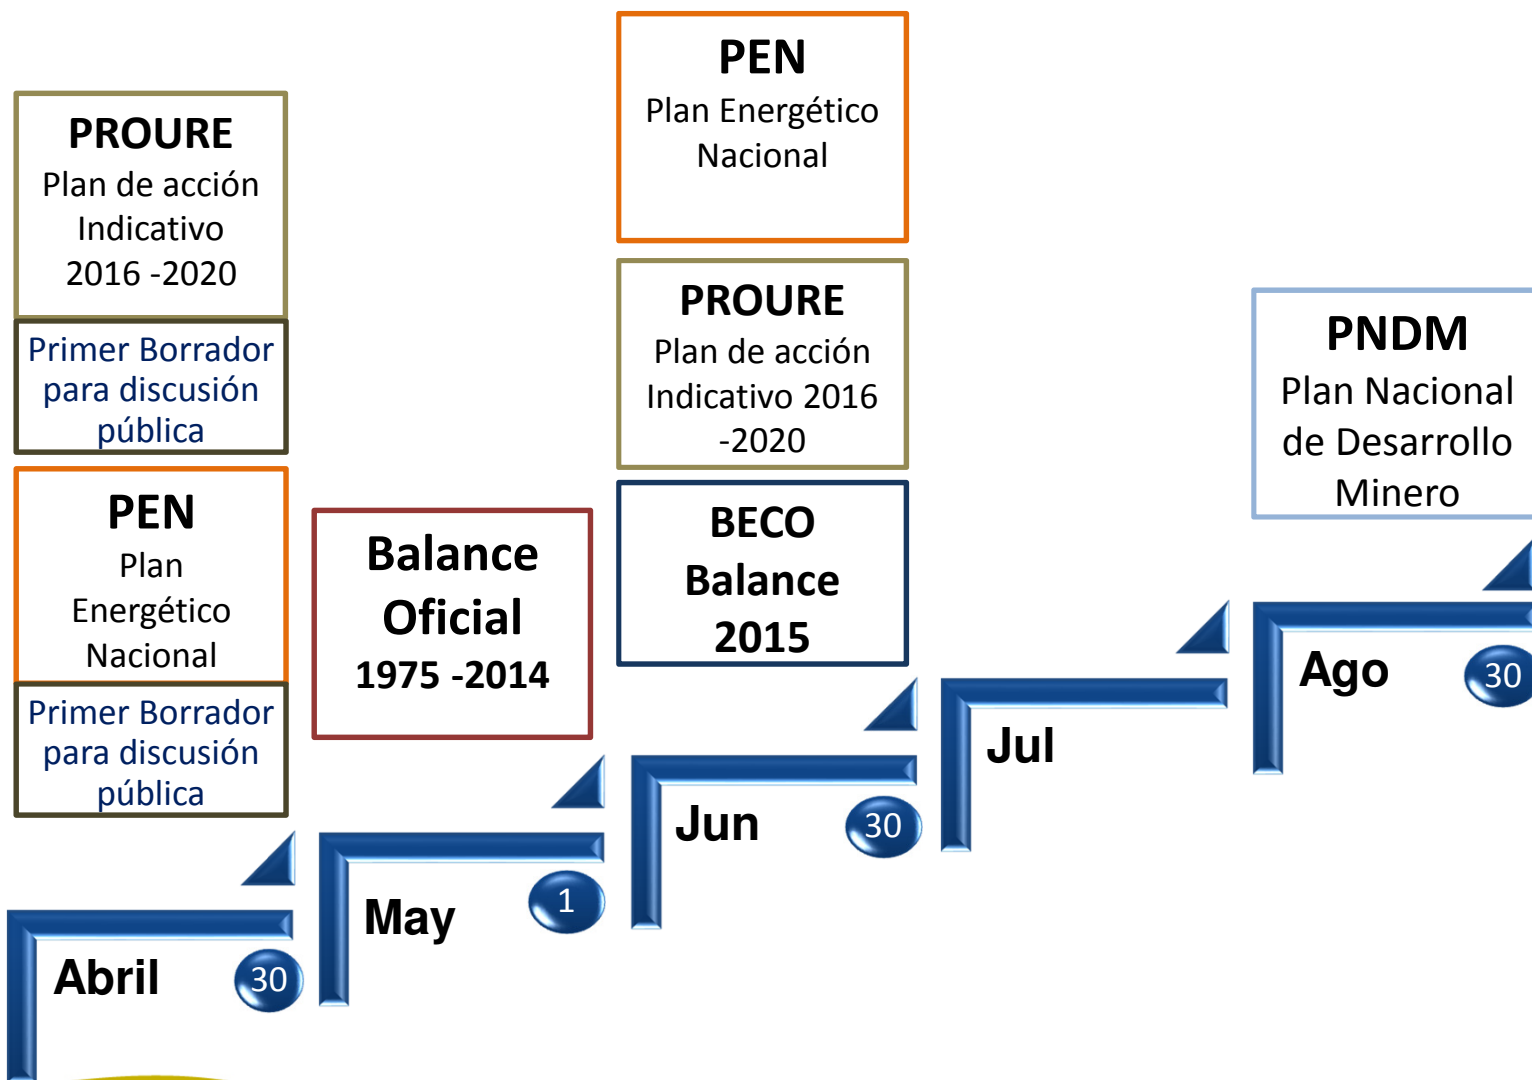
PROURE
Plan de acción Indicativo 2016 -2020

Primer Borrador para discusión pública

PEN
Plan Energético Nacional

Primer Borrador para discusión pública

Abril 30

Balance Oficial 1975 -2014

May 1

PEN
Plan Energético Nacional

PROURE
Plan de acción Indicativo 2016 -2020

BECO
Balance 2015

Jun 30

Jul

PNDM
Plan Nacional de Desarrollo Minero

Ago 30